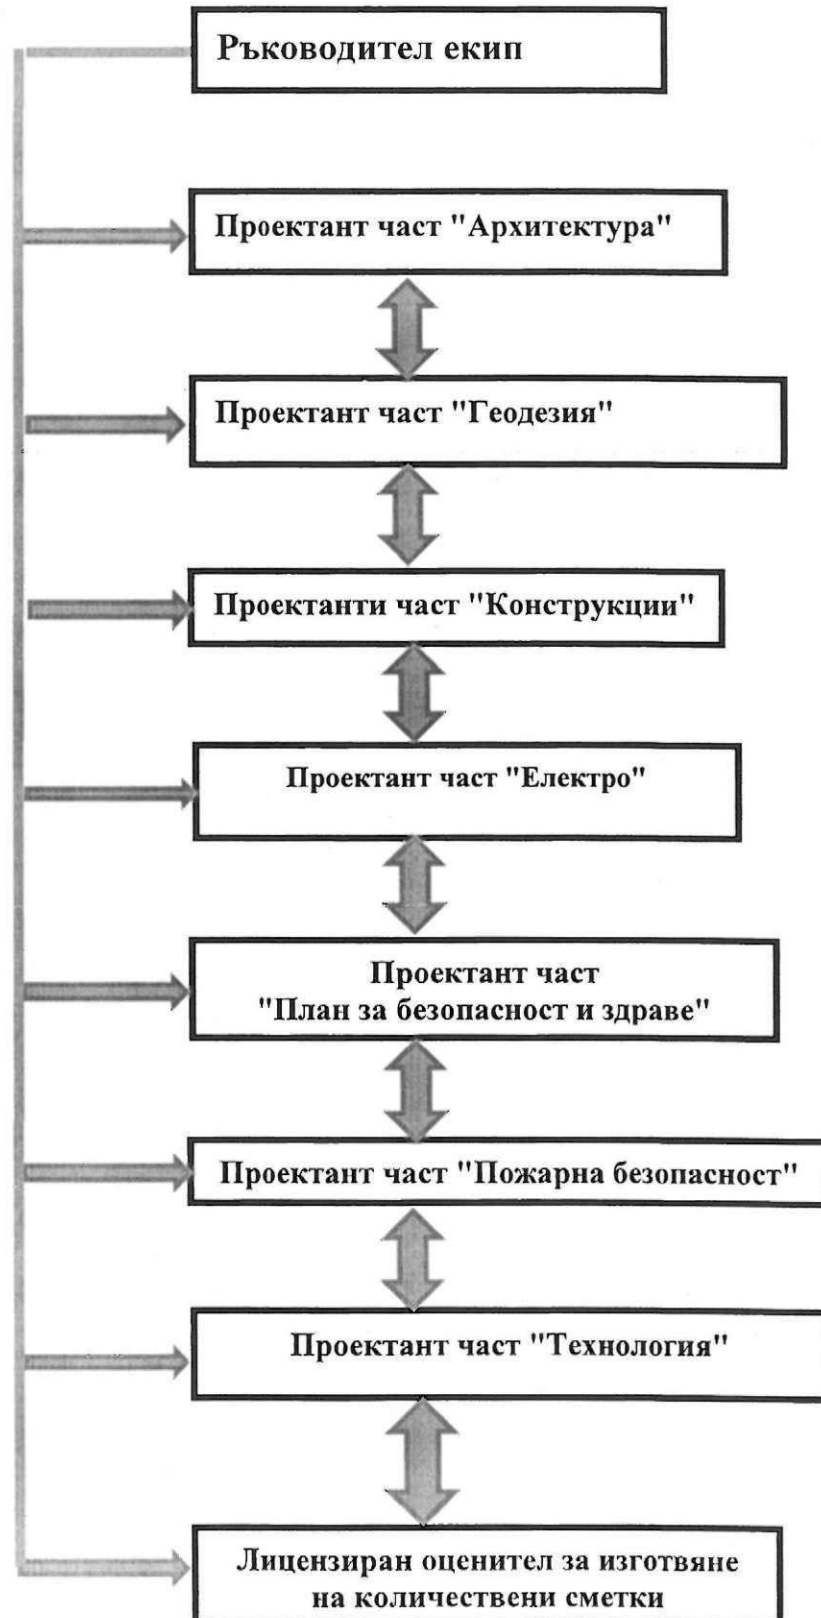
Ръководител екип

Проектант част "Архитектура"

Проектант част "Геодезия"

Проектанти част "Конструкции"

Проектант част "Електро"

Проектант част "План за безопасност и здраве"

Проектант част "Пожарна безопасност"

Проектант част "Технология"

Лицензиран оценител за изготвяне на количествени сметки